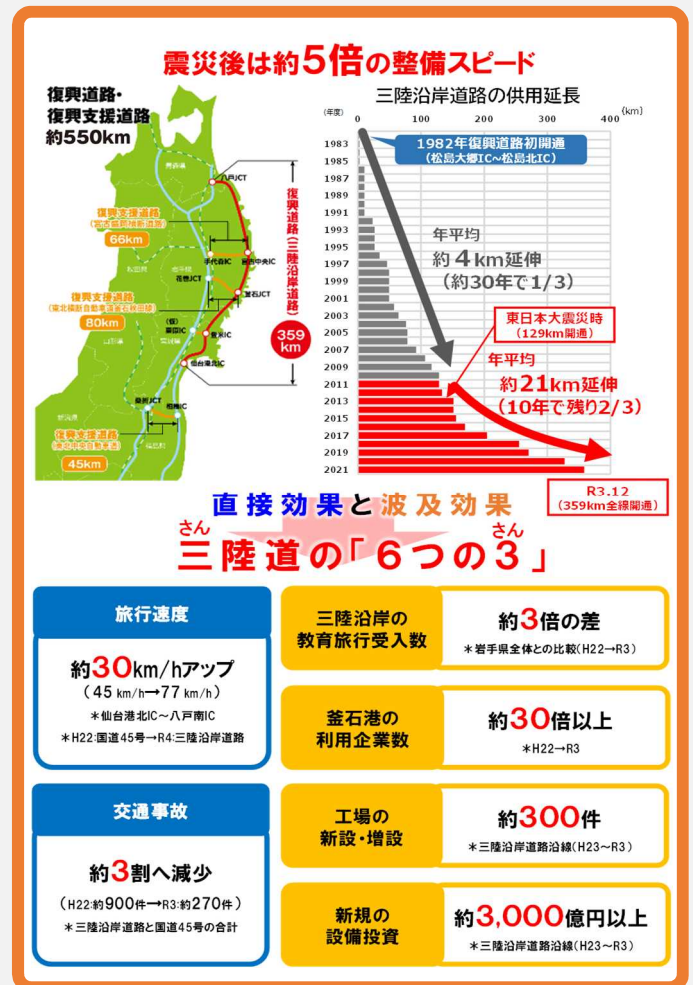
震災後は約5倍の整備スピード

復興道路・
復興支援道路
約550km

復興支援道路
66km

復興支援道路
80km

復興支援道路
45km

八戸JCT
久慈
宮古中央IC
釜石JCT
気仙沼IC
仙台港北IC
利府JCT
花巻JCT

復興道路（三陸沿岸道路）
359km

三陸沿岸道路の供用延長

(年度)
0 100 200 300 400 (km)

1983
1985
1987
1989
1991
1993
1995
1997
1999
2001
2003
2005
2007
2009
2011
2013
2015
2017
2019
2021

1982年復興道路初開通
（松島大郷IC～松島北IC）

年平均
約４km延伸
（約30年で1/3）

東日本大震災時
（129km開通）

年平均
約21km延伸
（10年で残り2/3）

R3.12
（359km全線開通）

直接効果と波及効果
三陸道の「６つの３」
さん さん

旅行速度
約30km/hアップ
（45 km/h→77 km/h）
＊仙台港北IC～八戸南IC
＊H22:国道45号→R4:三陸沿岸道路

交通事故
約3割へ減少
（H22:約900件→R3:約270件）
＊三陸沿岸道路と国道45号の合計

三陸沿岸の
教育旅行受入数
約3倍の差
＊岩手県全体との比較（H22→R3）

釜石港の
利用企業数
約30倍以上
＊H22→R3

工場の
新設・増設
約300件
＊三陸沿岸道路沿線（H23～R3）

新規の
設備投資
約3,000億円以上
＊三陸沿岸道路沿線（H23～R3）